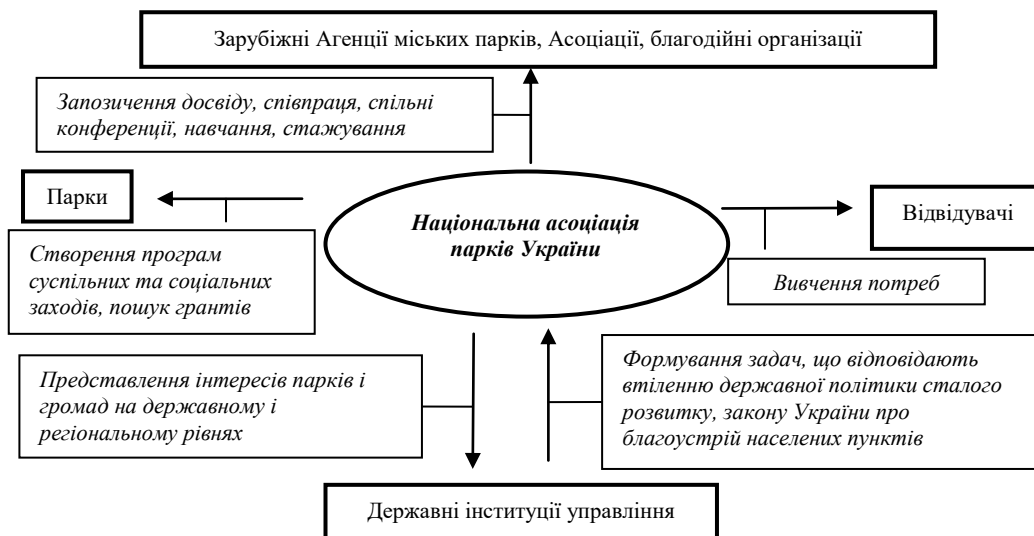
Зарубіжні Агенції міських парків, Асоціації, благодійні організації

Запозичення досвіду, співпраця, спільні конференції, навчання, стажування

Парки

Національна асоціація парків України

Відвідувачі

Створення програм суспільних та соціальних заходів, пошук грантів

Вивчення потреб

Представлення інтересів парків і громад на державному і регіональному рівнях

Формування задач, що відповідають втіленню державної політики сталого розвитку, закону України про благоустрій населених пунктів

Державні інституції управління